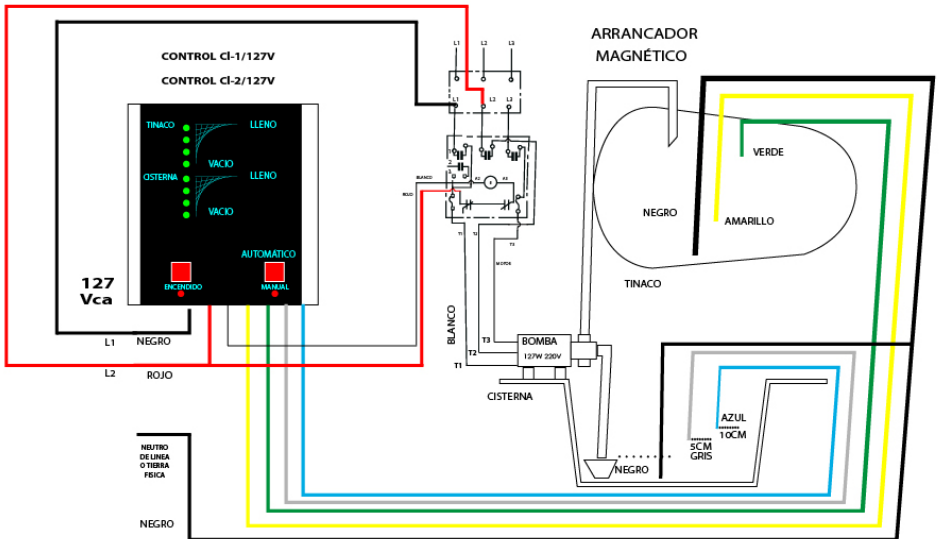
CONTROL Cl-1/127V
CONTROL Cl-2/127V

TINACO
LLENO
VACIO
CISTERNA
LLENO
VACIO
AUTOMATICO
ENCENDIDO
MANUAL

127
Vca

L1
NEGRO
L2
ROJO

ARRANCADOR
MAGNÉTICO

L1 L2 L3
L1 L2 L3

BLANCO
ROJO
A1 A2
T1 T2 T3
MOTOR

BLANCO
T3
T2
T1
BOMBA
127W 220V
CISTERNA

NEGRO
VERDE
AMARILLO
TINACO

AZUL
10CM
5CM
GRIS
NEGRO

NEUTRO DE LINEA O TIERRA FISICA

NEGRO